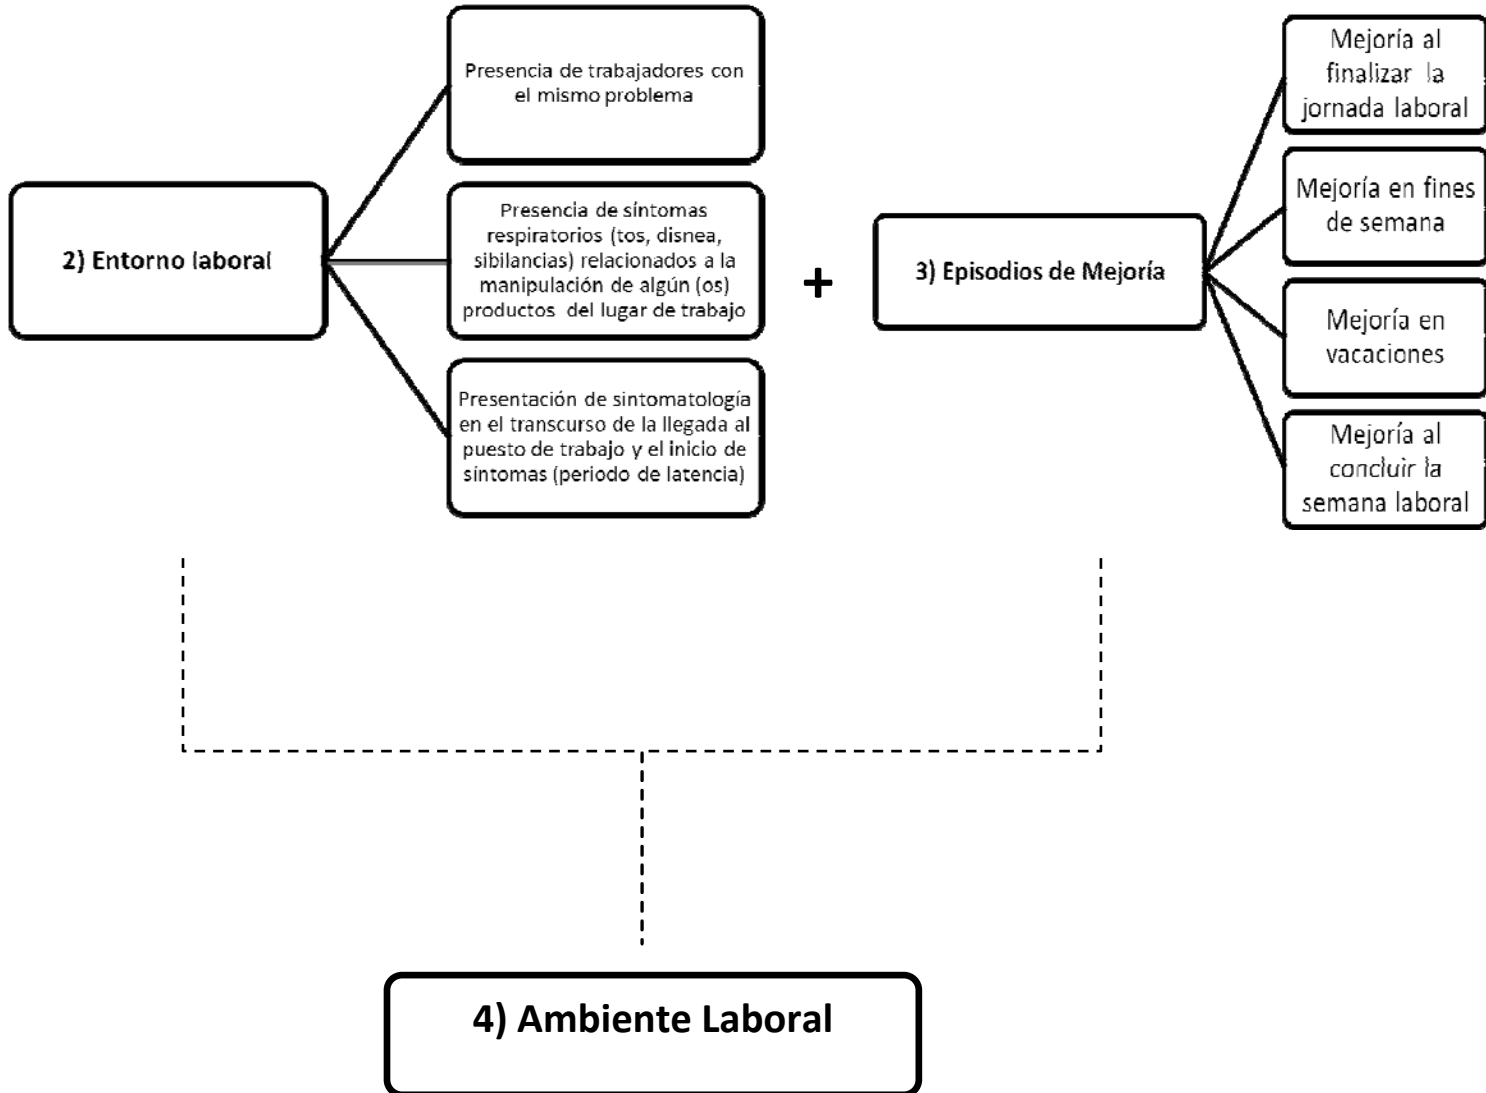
2) Entorno laboral

Presencia de trabajadores con el mismo problema

Presencia de síntomas respiratorios (tos, disnea, sibilancias) relacionados a la manipulación de algún (os) productos del lugar de trabajo

Presentación de sintomatología en el transcurso de la llegada al puesto de trabajo y el inicio de síntomas (periodo de latencia)

+

3) Episodios de Mejoría

Mejoría al finalizar la jornada laboral

Mejoría en fines de semana

Mejoría en vacaciones

Mejoría al concluir la semana laboral

4) Ambiente Laboral